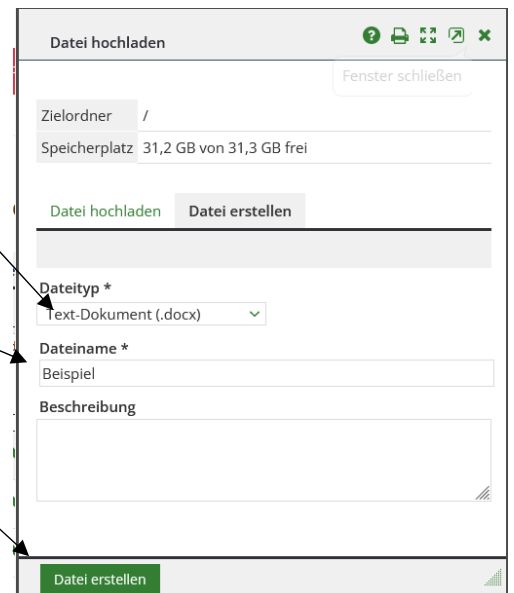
Datei hochladen

Fenster schließen

| Zielordner | / |
|---|---|
| Speicherplatz | 31,2 GB von 31,3 GB frei |

Datei hochladen Datei erstellen

Dateityp *
Text-Dokument (.docx)

Dateiname *
Beispiel

Beschreibung

Datei erstellen